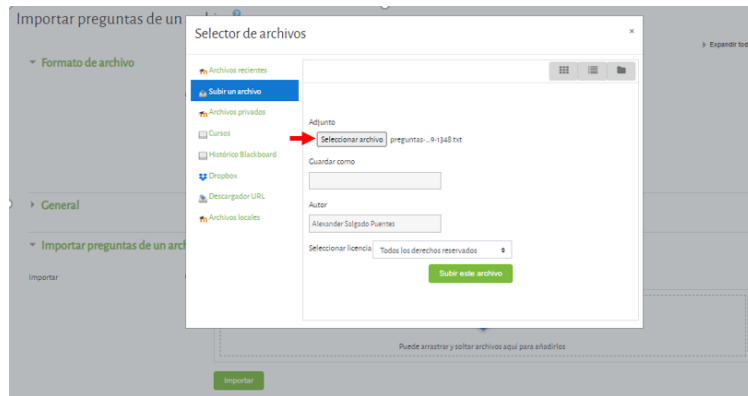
Importar preguntas de un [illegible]

Formato de archivo

Expandir tod

General

Importar preguntas de un arc

Importar

Selector de archivos

×

Archivos recientes

Subir un archivo

Archivos privados

Cursos

Histórico Blackboard

Dropbox

Descargador URL

Archivos locales

Adjunto

Seleccionar archivo preguntas-...9-1348.txt

Guardar como

Autor

Alexander Salgado Puentes

Seleccionar licencia

Todos los derechos reservados

Subir este archivo

Puede arrastrar y soltar archivos aquí para añadirlos

Importar